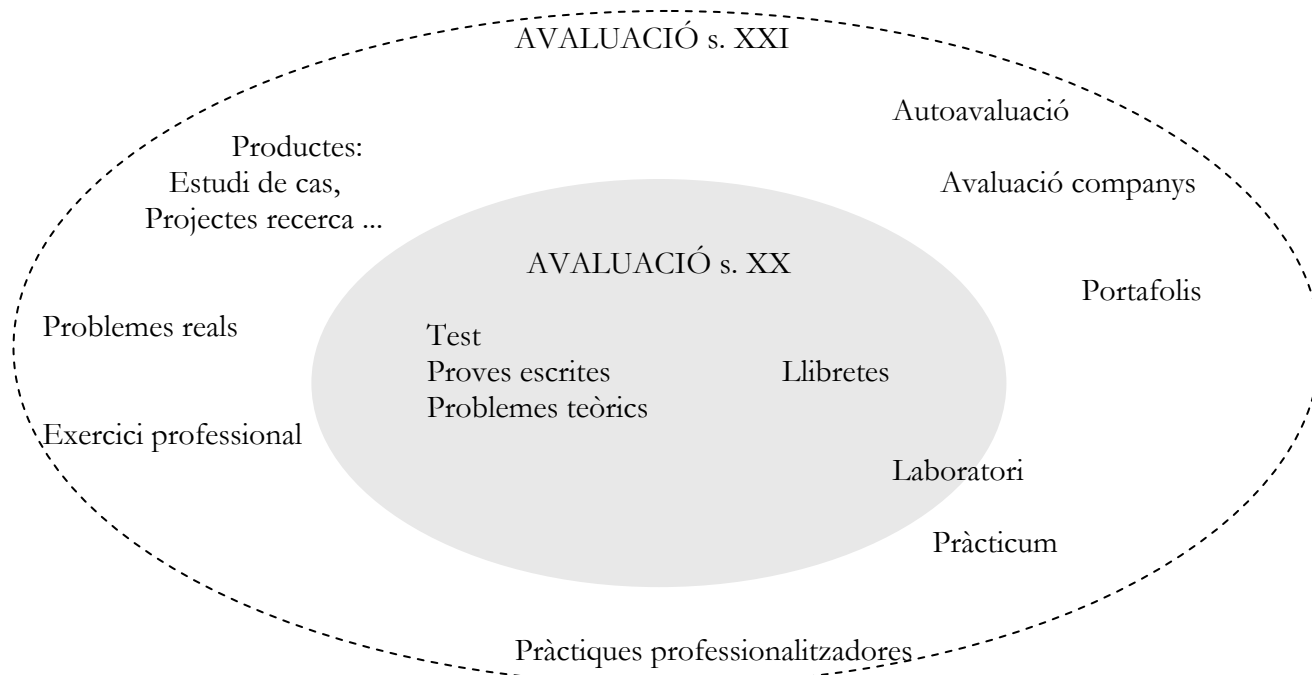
AVALUACIÓ s. XXI

Autoavaluació

Productes:
Estudi de cas,
Projectes recerca ...

Avaluació companys

AVALUACIÓ s. XX

Portafolis

Problemes reals

Test
Proves escrites
Problemes teòrics

Llibretes

Exercici professional

Laboratori

Pràcticum

Pràctiques professionalitzadores